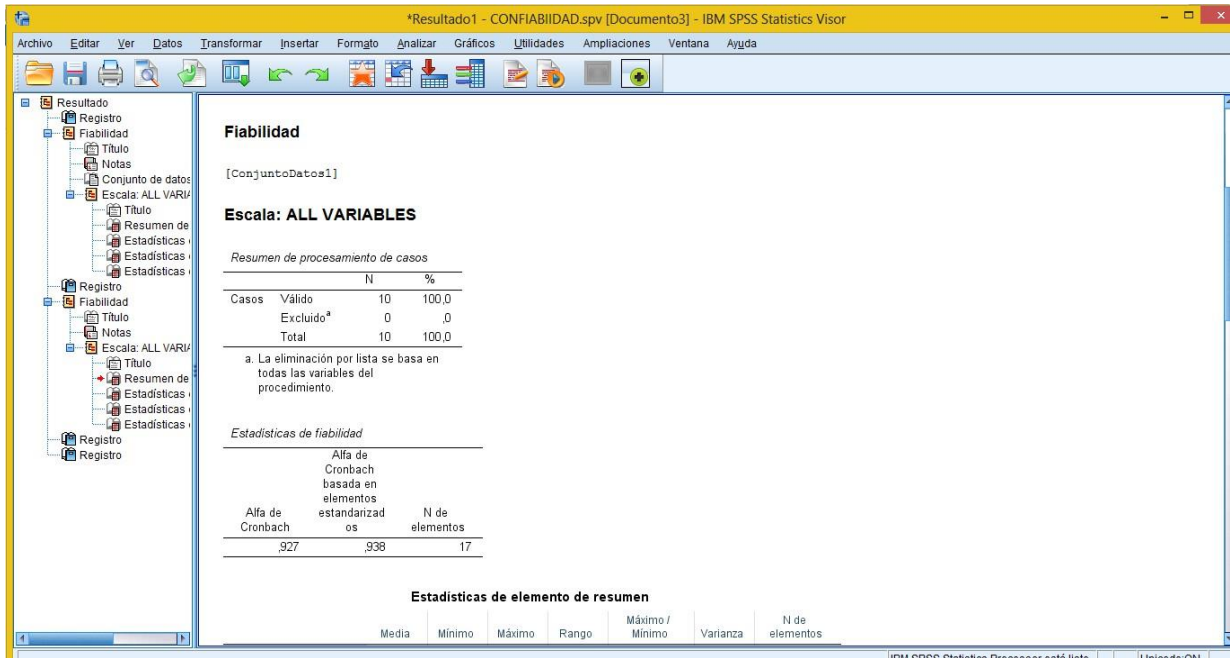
*Resultado1 - CONFIABIIDAD.spv [Documento3] - IBM SPSS Statistics Visor

Archivo Editar Ver Datos Transformar Insertar Formato Analizar Gráficos Utilidades Ampliaciones Ventana Ayuda

Resultado
Registro
Fiabilidad
Título
Notas
Conjunto de datos
Escala: ALL VARIA
Título
Resumen de
Estadísticas
Estadísticas
Estadísticas
Registro
Fiabilidad
Título
Notas
Escala: ALL VARIA
Título
Resumen de
Estadísticas
Estadísticas
Estadísticas
Registro
Registro

Fiabilidad

[ConjuntoDatos1]

Escala: ALL VARIABLES

Resumen de procesamiento de casos

| | | N | % |
|---|---|---|---|
| Casos | Válido | 10 | 100,0 |
| | Excluido$^a$ | 0 | ,0 |
| | Total | 10 | 100,0 |

a. La eliminación por lista se basa en todas las variables del procedimiento.

Estadísticas de fiabilidad

| Alfa de Cronbach | Alfa de Cronbach basada en elementos estandarizados | N de elementos |
|---|---|---|
| ,927 | ,938 | 17 |

Estadísticas de elemento de resumen

| | Media | Mínimo | Máximo | Rango | Máximo / Mínimo | Varianza | N de elementos |
|---|---|---|---|---|---|---|---|

IBM SPSS Statistics Processor está listo | Unicode:ON